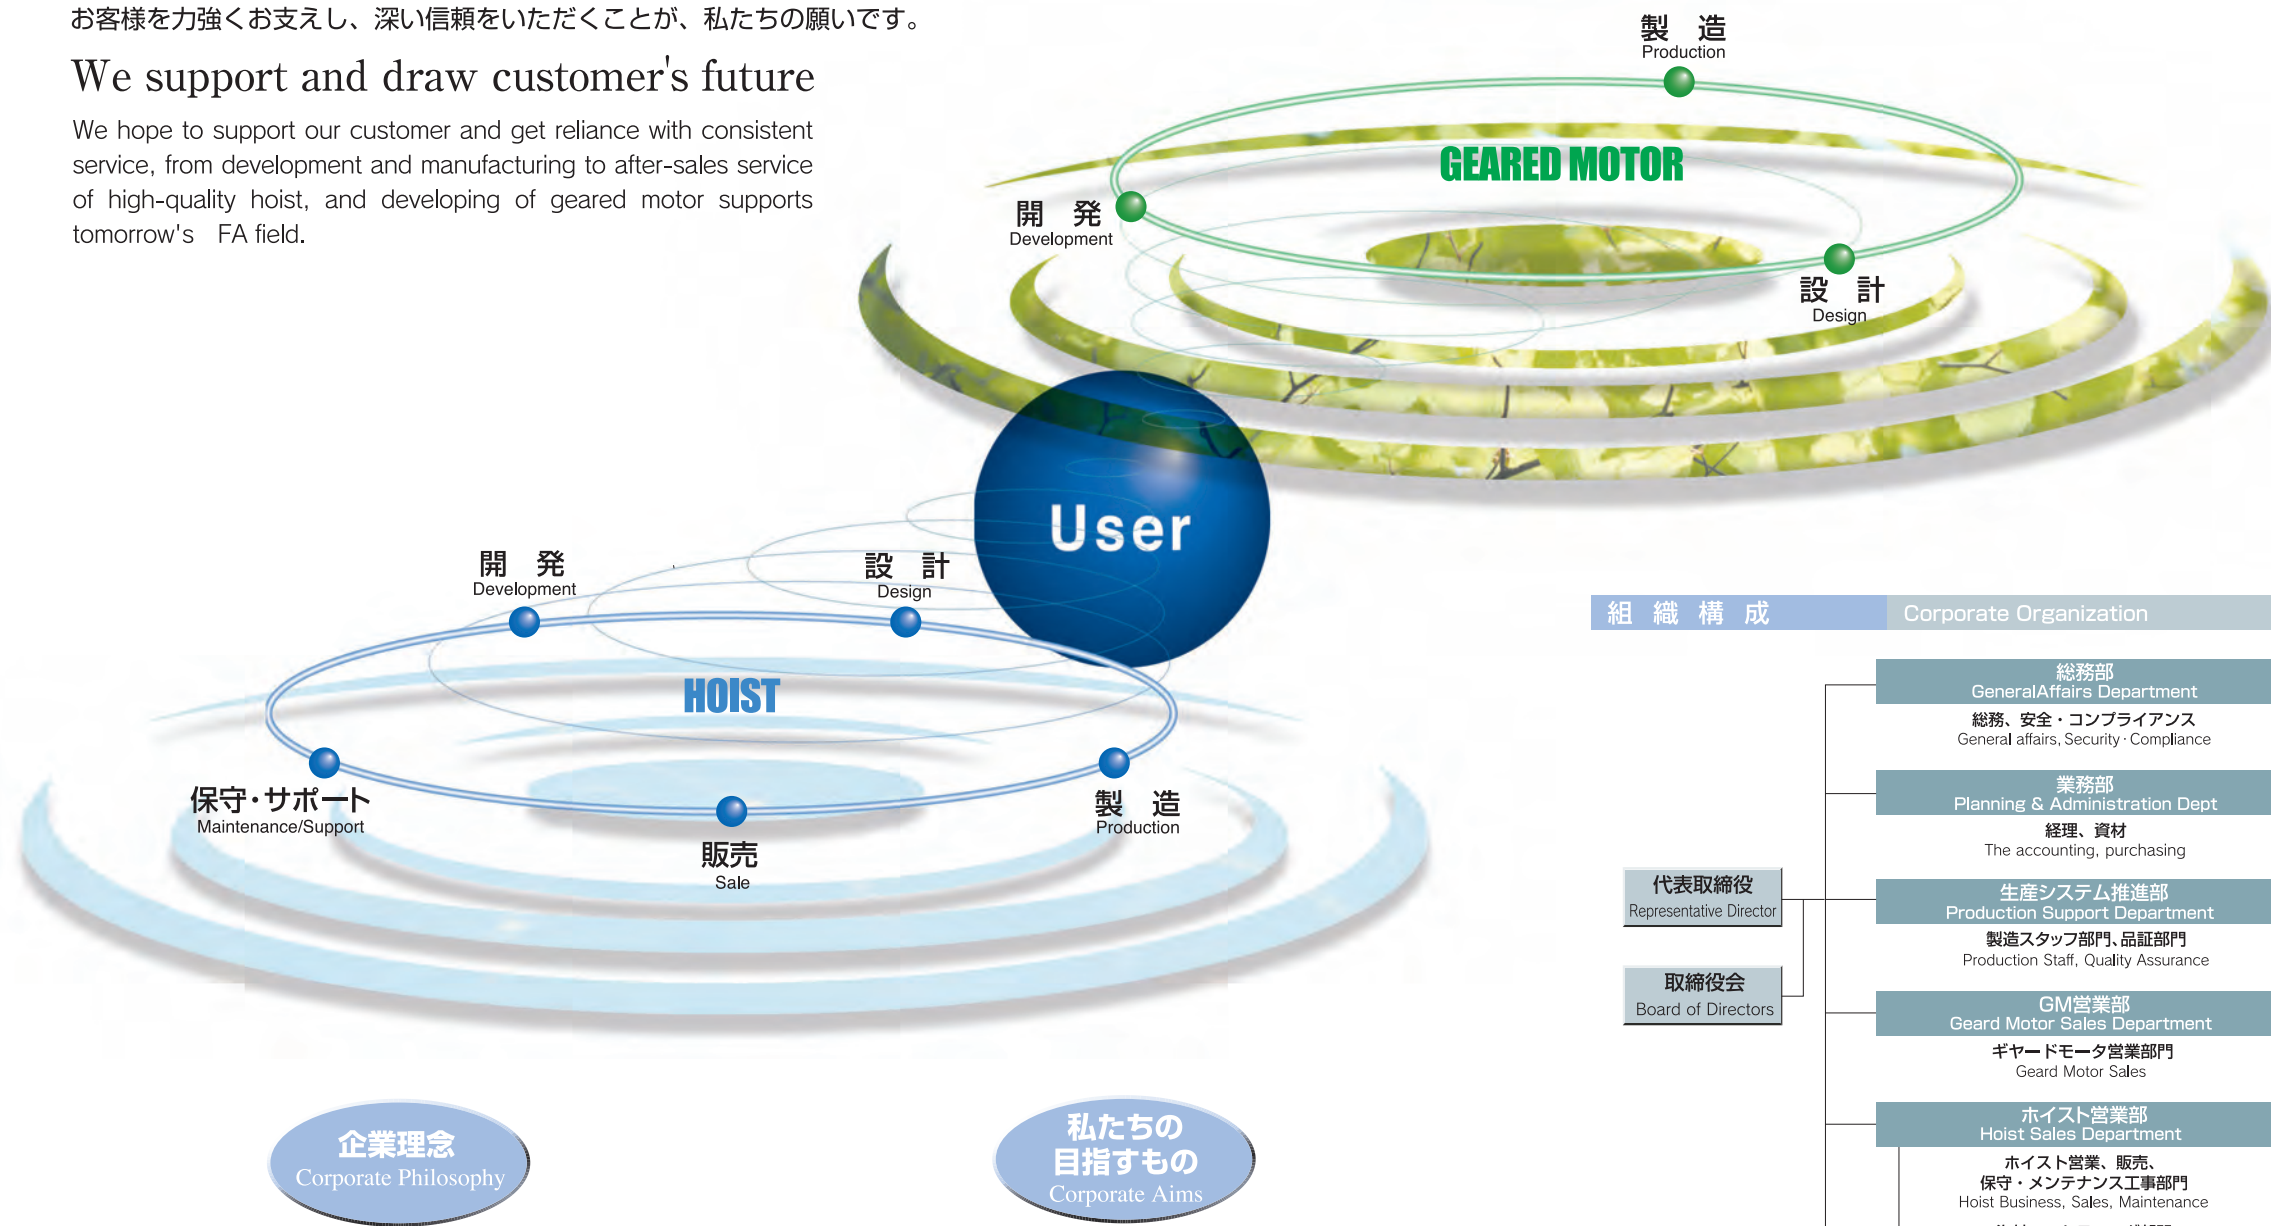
お客様を力強くお支えし、深い信頼をいただくことが、私たちの願いです。

We support and draw customer's future

We hope to support our customer and get reliance with consistent service, from development and manufacturing to after-sales service of high-quality hoist, and developing of geared motor supports tomorrow's FA field.

製 造
Production

GEARED MOTOR

開 発
Development

設 計
Design

User

開 発
Development

設 計
Design

HOIST

保守・サポート
Maintenance/Support

販売
Sale

製 造
Production

組 織 構 成 Corporate Organization

代表取締役
Representative Director

取締役会
Board of Directors

総務部
GeneralAffairs Department
総務、安全・コンプライアンス
General affairs, Security · Compliance

業務部
Planning & Administration Dept
経理、資材
The accounting, purchasing

生産システム推進部
Production Support Department
製造スタッフ部門、品証部門
Production Staff, Quality Assurance

GM営業部
Geard Motor Sales Department
ギヤードモータ営業部門
Geard Motor Sales

ホイスト営業部
Hoist Sales Department
ホイスト営業、販売、
保守・メンテナンス工事部門
Hoist Business, Sales, Maintenance

企業理念
Corporate Philosophy

私たちの
目指すもの
Corporate Aims